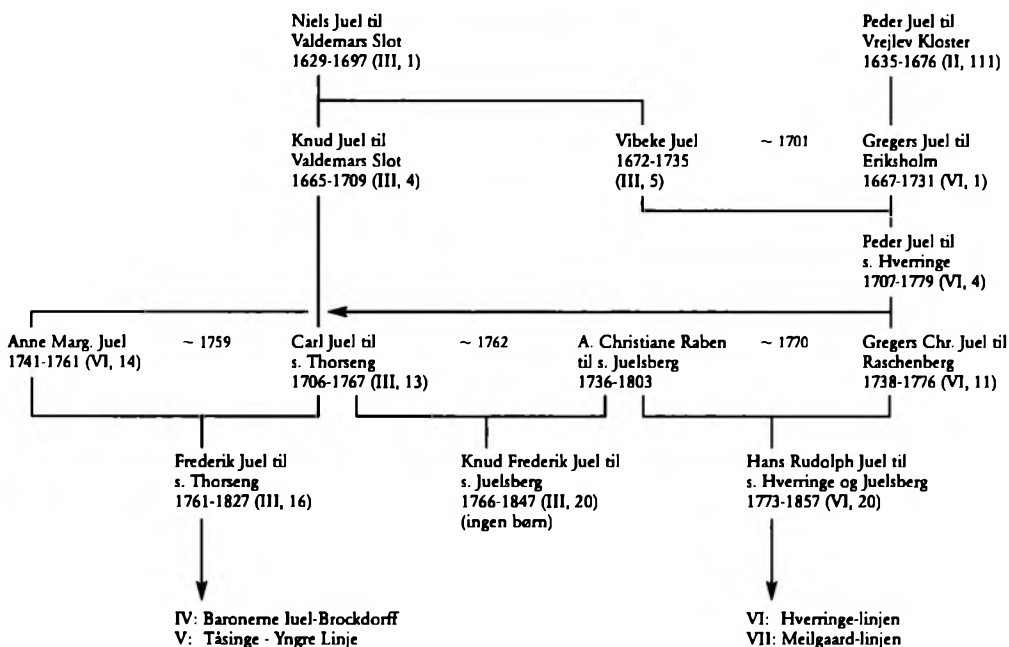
Niels Juel til
Valdemars Slot
1629-1697 (III, 1)

Peder Juel til
Vrejlev Kloster
1635-1676 (II, 111)

Knud Juel til
Valdemars Slot
1665-1709 (III, 4)

Vibeke Juel
1672-1735
(III, 5)

~ 1701

Gregers Juel til
Eriksholm
1667-1731 (VI, 1)

Peder Juel til
s. Hverringe
1707-1779 (VI, 4)

Anne Marg. Juel
1741-1761 (VI, 14)

~ 1759

Carl Juel til
s. Thorseng
1706-1767 (III, 13)

~ 1762

A. Christiane Raben
til s. Juelsberg
1736-1803

~ 1770

Gregers Chr. Juel til
Raschenberg
1738-1776 (VI, 11)

Frederik Juel til
s. Thorseng
1761-1827 (III, 16)

Knud Frederik Juel til
s. Juelsberg
1766-1847 (III, 20)
(ingen børn)

Hans Rudolph Juel til
s. Hverringe og Juelsberg
1773-1857 (VI, 20)

IV: Baronerne Juel-Brockdorff
V: Tåsinge - Yngre Linje

VI: Hverringe-linjen
VII: Meilgaard-linjen